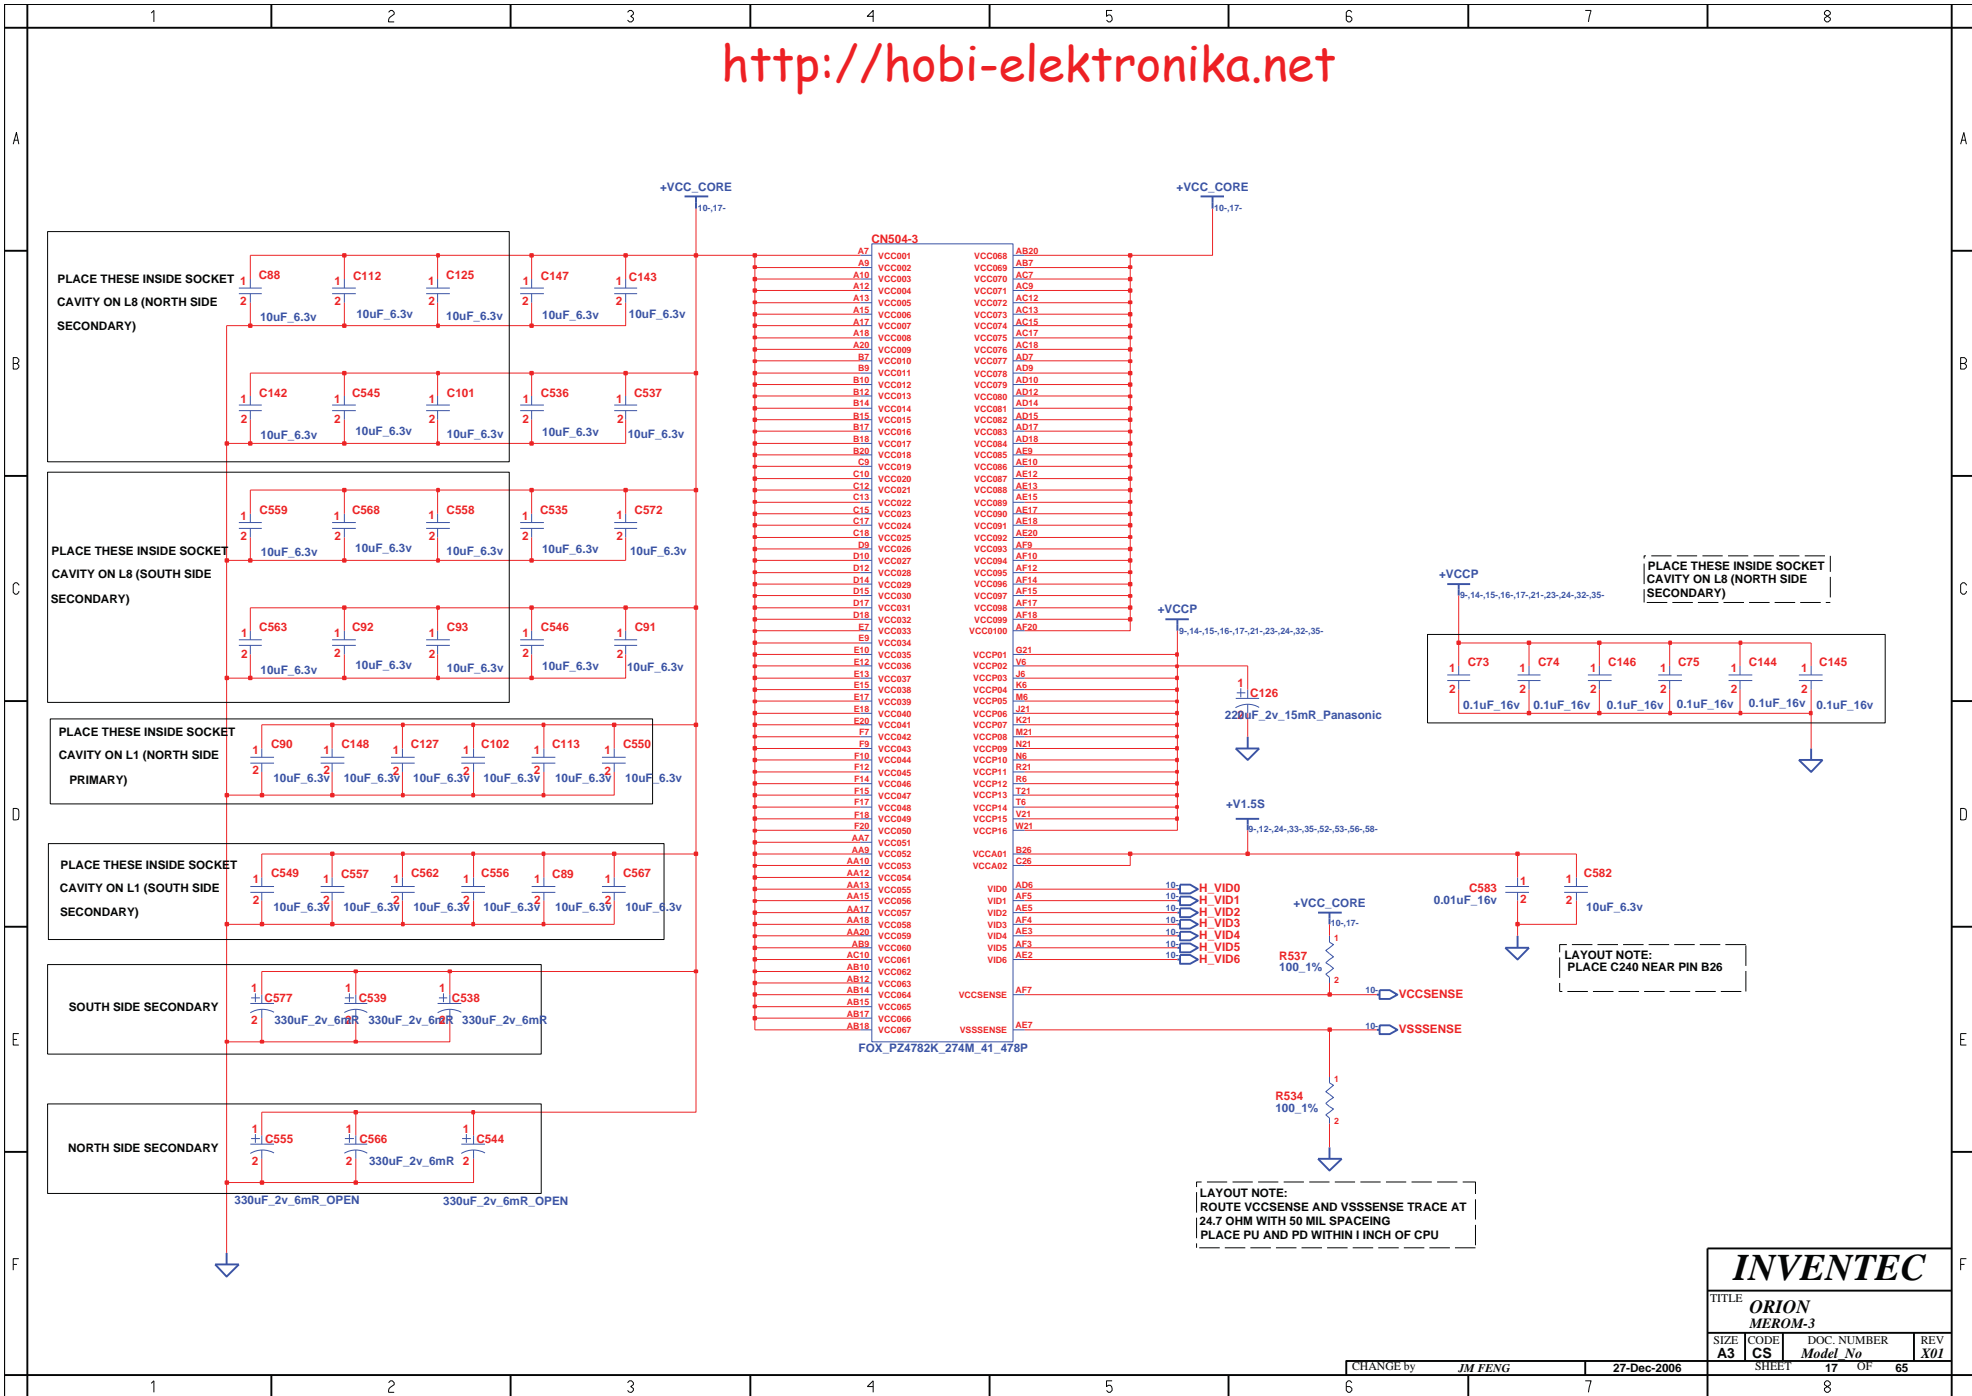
1 2 3 4 5 6 7 8

A B C D E F

http://hobi-elektronika.net

+VCC_CORE 10-,17-

+VCC_CORE 10-,17-

PLACE THESE INSIDE SOCKET CAVITY ON L8 (NORTH SIDE SECONDARY)

C88 10uF_6.3v C112 10uF_6.3v C125 10uF_6.3v C147 10uF_6.3v C143 10uF_6.3v

C142 10uF_6.3v C545 10uF_6.3v C101 10uF_6.3v C536 10uF_6.3v C537 10uF_6.3v

PLACE THESE INSIDE SOCKET CAVITY ON L8 (SOUTH SIDE SECONDARY)

C559 10uF_6.3v C568 10uF_6.3v C558 10uF_6.3v C535 10uF_6.3v C572 10uF_6.3v

C563 10uF_6.3v C92 10uF_6.3v C93 10uF_6.3v C546 10uF_6.3v C91 10uF_6.3v

PLACE THESE INSIDE SOCKET CAVITY ON L1 (NORTH SIDE PRIMARY)

C90 10uF_6.3v C148 10uF_6.3v C127 10uF_6.3v C102 10uF_6.3v C113 10uF_6.3v C550 10uF_6.3v

PLACE THESE INSIDE SOCKET CAVITY ON L1 (SOUTH SIDE SECONDARY)

C549 10uF_6.3v C557 10uF_6.3v C562 10uF_6.3v C556 10uF_6.3v C89 10uF_6.3v C567 10uF_6.3v

SOUTH SIDE SECONDARY

C577 330uF_2v_6mR C539 330uF_2v_6mR C538 330uF_2v_6mR

NORTH SIDE SECONDARY

C555 C566 330uF_2v_6mR C544

330uF_2v_6mR_OPEN 330uF_2v_6mR_OPEN

CN504-3

A7 VCC001, A9 VCC002, A10 VCC003, A12 VCC004, A13 VCC005, A15 VCC006, A17 VCC007, A18 VCC008, A20 VCC009, B7 VCC010, B9 VCC011, B10 VCC012, B12 VCC013, B14 VCC014, B15 VCC015, B17 VCC016, B18 VCC017, B20 VCC018, C9 VCC019, C10 VCC020, C12 VCC021, C13 VCC022, C15 VCC023, C17 VCC024, C18 VCC025, D9 VCC026, D10 VCC027, D12 VCC028, D14 VCC029, D15 VCC030, D17 VCC031, D18 VCC032, E7 VCC033, E9 VCC034, E10 VCC035, E12 VCC036, E13 VCC037, E15 VCC038, E17 VCC039, E18 VCC040, E20 VCC041, F7 VCC042, F9 VCC043, F10 VCC044, F12 VCC045, F14 VCC046, F15 VCC047, F17 VCC048, F18 VCC049, F20 VCC050, AA7 VCC051, AA9 VCC052, AA10 VCC053, AA12 VCC054, AA13 VCC055, AA15 VCC056, AA17 VCC057, AA18 VCC058, AA20 VCC059, AB9 VCC060, AC10 VCC061, AB10 VCC062, AB12 VCC063, AB14 VCC064, AB15 VCC065, AB17 VCC066, AB18 VCC067

VCC068 AB20, VCC069 AB7, VCC070 AC7, VCC071 AC9, VCC072 AC12, VCC073 AC13, VCC074 AC15, VCC075 AC17, VCC076 AC18, VCC077 AD7, VCC078 AD9, VCC079 AD10, VCC080 AD12, VCC081 AD14, VCC082 AD15, VCC083 AD17, VCC084 AD18, VCC085 AE9, VCC086 AE10, VCC087 AE12, VCC088 AE13, VCC089 AE15, VCC090 AE17, VCC091 AE18, VCC092 AE20, VCC093 AF9, VCC094 AF10, VCC095 AF12, VCC096 AF14, VCC097 AF15, VCC098 AF17, VCC099 AF18, VCC0100 AF20

VCCP01 G21, VCCP02 V6, VCCP03 J6, VCCP04 K6, VCCP05 M6, VCCP06 J21, VCCP07 K21, VCCP08 M21, VCCP09 N21, VCCP10 N6, VCCP11 R21, VCCP12 R6, VCCP13 T21, VCCP14 T6, VCCP15 V21, VCCP16 W21

VCCA01 B26, VCCA02 C26

VID0 AD6, VID1 AF5, VID2 AE5, VID3 AF4, VID4 AE3, VID5 AF3, VID6 AE2

VCCSENSE AF7
VSSSENSE AE7

FOX_PZ4782K_274M_41_478P

+VCCP 9-,14-,15-,16-,17-,21-,23-,24-,32-,35-

C126 220uF_2v_15mR_Panasonic

+VCCP 9-,14-,15-,16-,17-,21-,23-,24-,32-,35-

PLACE THESE INSIDE SOCKET CAVITY ON L8 (NORTH SIDE SECONDARY)

C73 0.1uF_16v C74 0.1uF_16v C146 0.1uF_16v C75 0.1uF_16v C144 0.1uF_16v C145 0.1uF_16v

+V1.5S 9-,12-,24-,33-,35-,52-,53-,56-,58-

C583 0.01uF_16v C582 10uF_6.3v

10- H_VID0
10- H_VID1
10- H_VID2
10- H_VID3
10- H_VID4
10- H_VID5
10- H_VID6

+VCC_CORE 10-,17-

R537 100_1%

10- VCCSENSE
10- VSSSENSE

LAYOUT NOTE: PLACE C240 NEAR PIN B26

R534 100_1%

LAYOUT NOTE:
ROUTE VCCSENSE AND VSSSENSE TRACE AT 24.7 OHM WITH 50 MIL SPACEING
PLACE PU AND PD WITHIN I INCH OF CPU

INVENTEC
TITLE ORION MEROM-3
SIZE A3 CODE CS DOC. NUMBER Model_No REV X01
CHANGE by JM FENG 27-Dec-2006 SHEET 17 OF 65